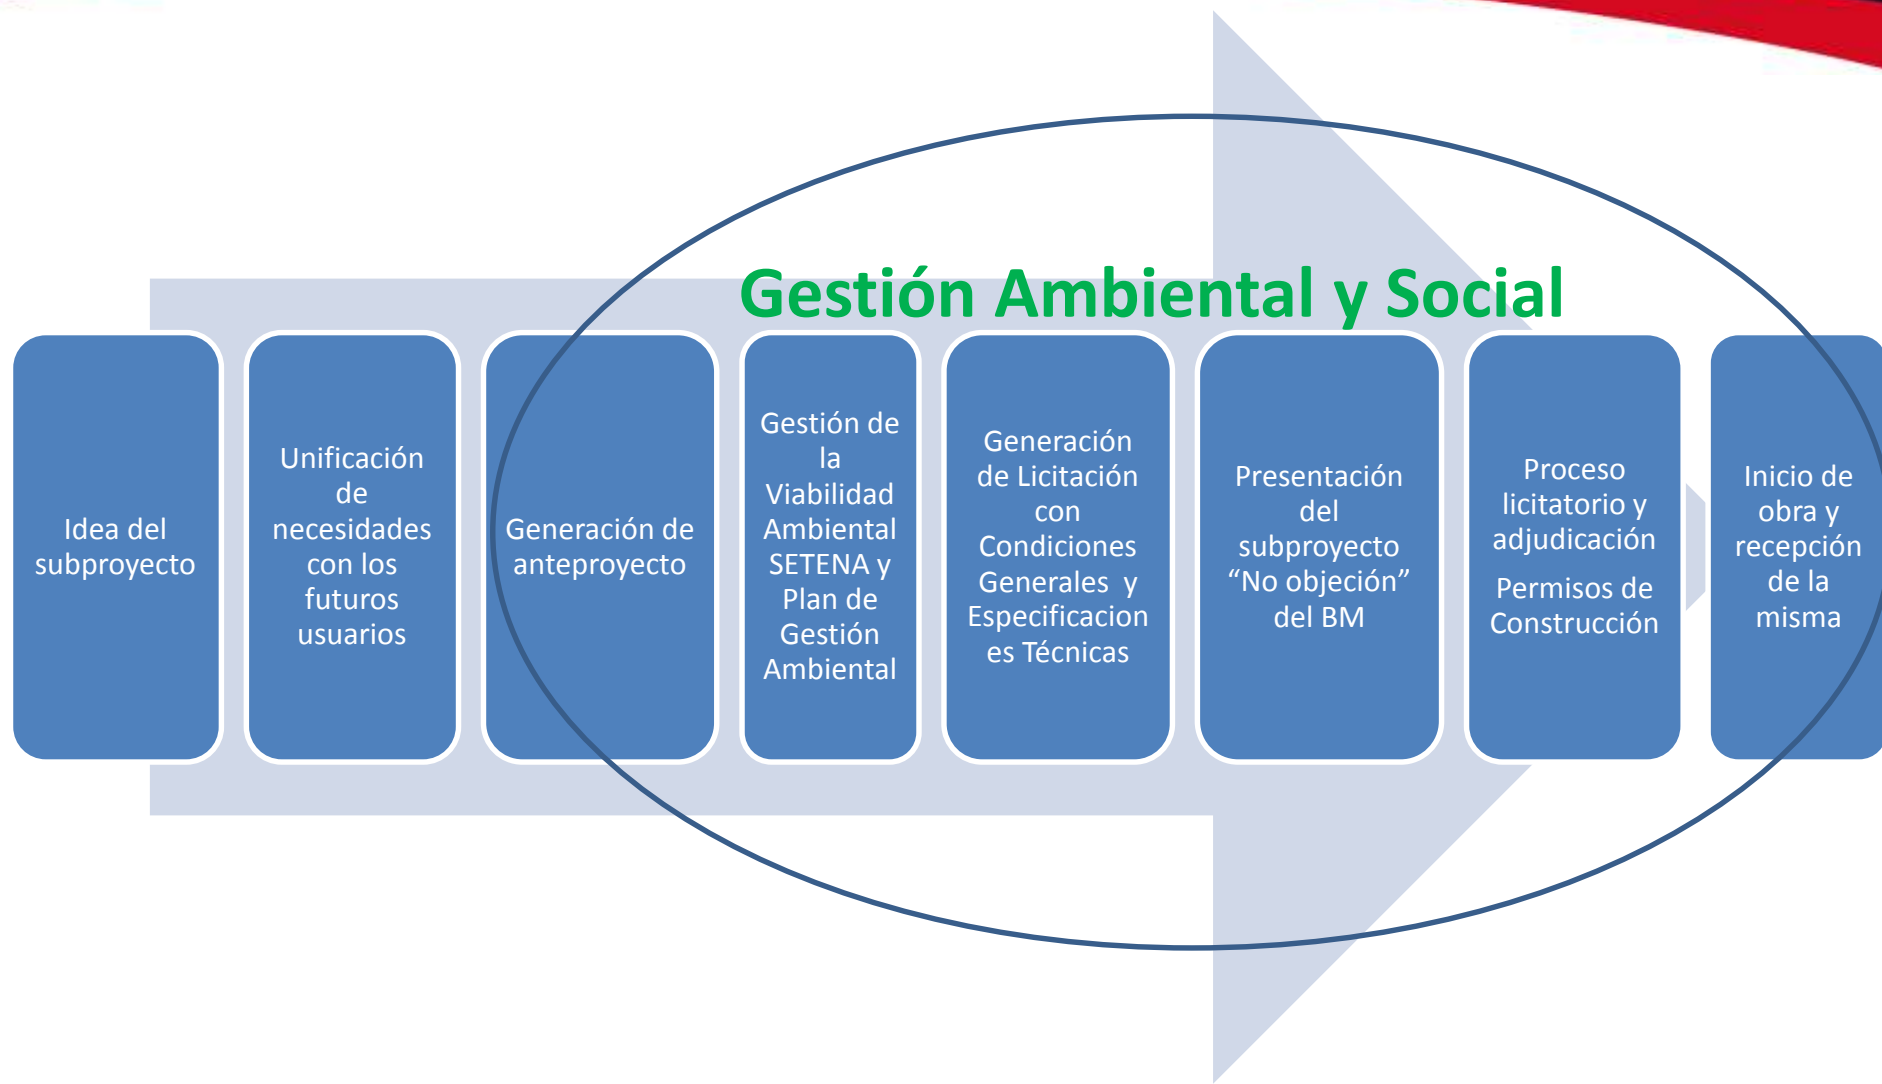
Gestión Ambiental y Social

Idea del subproyecto

Unificación de necesidades con los futuros usuarios

Generación de anteproyecto

Gestión de la Viabilidad Ambiental SETENA y Plan de Gestión Ambiental

Generación de Licitación con Condiciones Generales y Especificaciones Técnicas

Presentación del subproyecto “No objeción” del BM

Proceso licitatorio y adjudicación

Permisos de Construcción

Inicio de obra y recepción de la misma